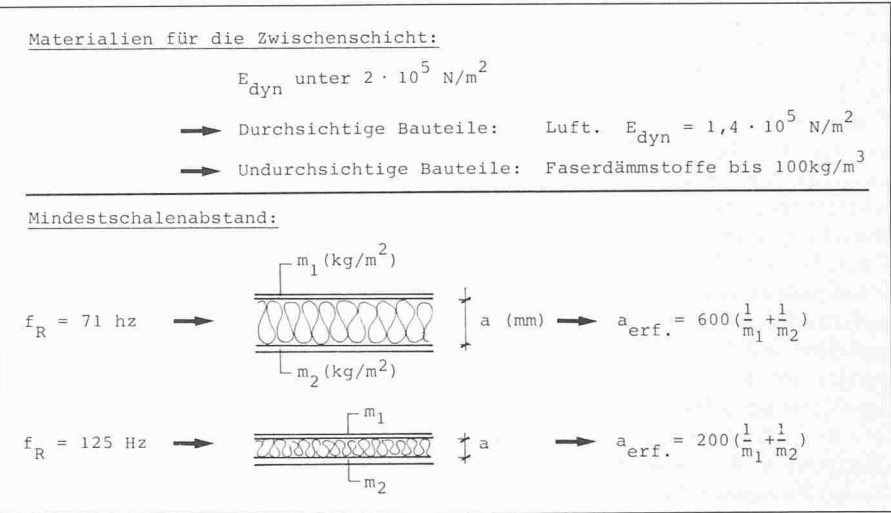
Materialien für die Zwischenschicht:

$E_{dyn}$ unter $2 \cdot 10^5$ N/m$^2$

→ Durchsichtige Bauteile: Luft. $E_{dyn} = 1,4 \cdot 10^5$ N/m$^2$

→ Undurchsichtige Bauteile: Faserdämmstoffe bis 100kg/m$^3$

Mindestschalenabstand:

$m_1$(kg/m$^2$)

$f_R$ = 71 hz → a (mm) → $a_{erf.} = 600(\frac{1}{m_1} + \frac{1}{m_2})$

$m_2$(kg/m$^2$)

$m_1$

$f_R$ = 125 Hz → a → $a_{erf.} = 200(\frac{1}{m_1} + \frac{1}{m_2})$

$m_2$